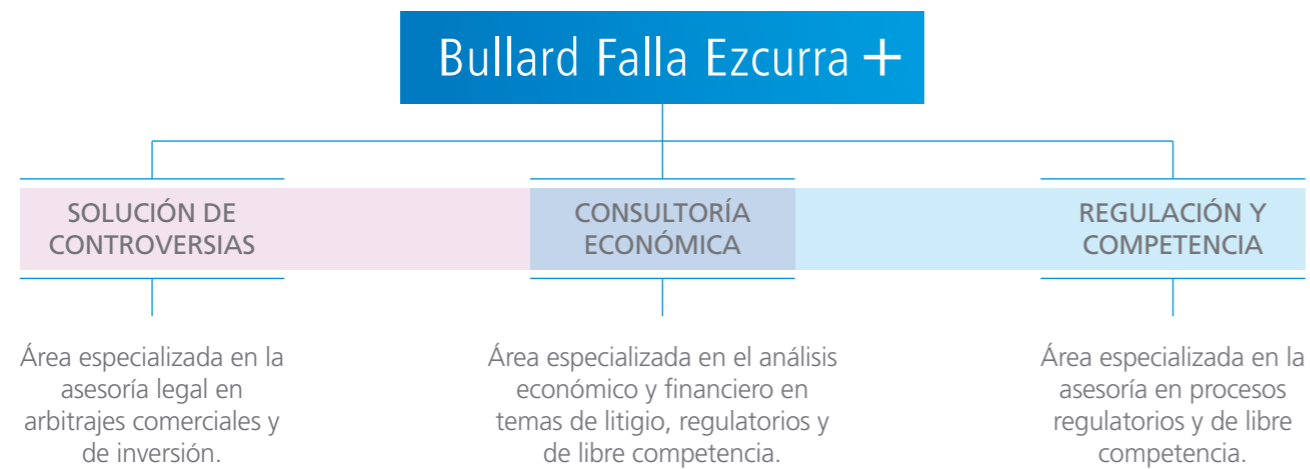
Bullard Falla Ezcurra +

SOLUCIÓN DE CONTROVERSIAS

CONSULTORÍA ECONÓMICA

REGULACIÓN Y COMPETENCIA

Área especializada en la asesoría legal en arbitrajes comerciales y de inversión.

Área especializada en el análisis económico y financiero en temas de litigio, regulatorios y de libre competencia.

Área especializada en la asesoría en procesos regulatorios y de libre competencia.